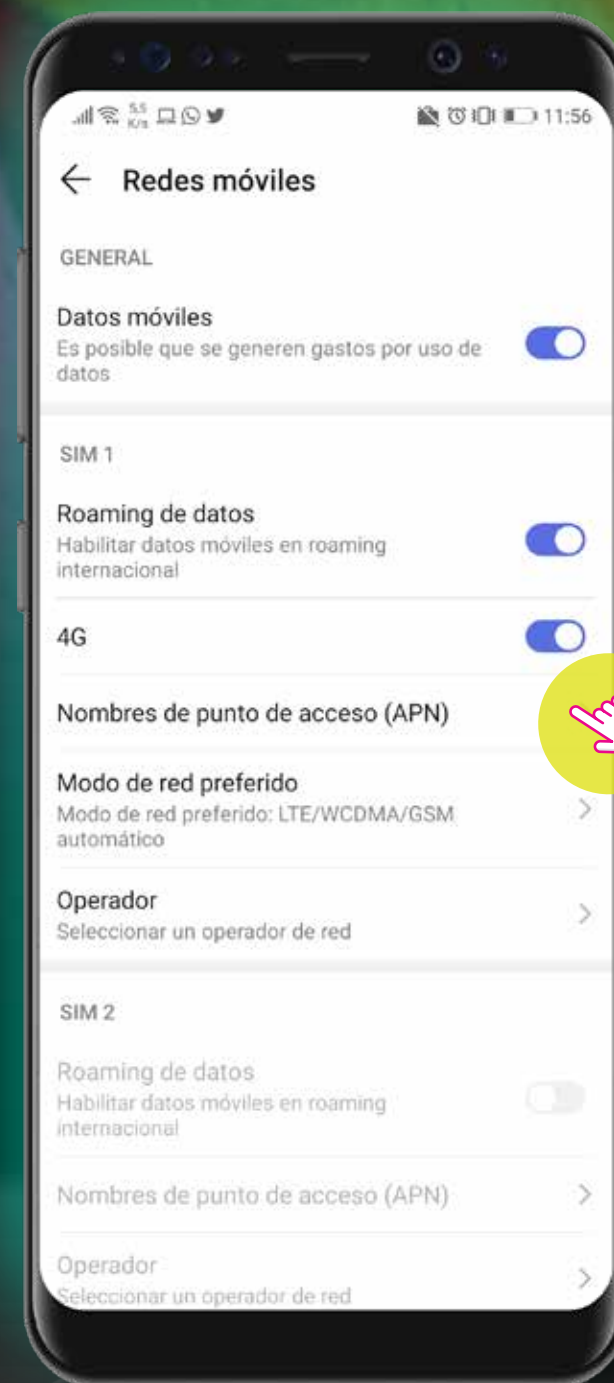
5.5 K/s

11:56

Redes móviles

GENERAL

Datos móviles
Es posible que se generen gastos por uso de datos

SIM 1

Roaming de datos
Habilitar datos móviles en roaming internacional

4G

Nombres de punto de acceso (APN)

Modo de red preferido
Modo de red preferido: LTE/WCDMA/GSM automático

Operador
Seleccionar un operador de red

SIM 2

Roaming de datos
Habilitar datos móviles en roaming internacional

Nombres de punto de acceso (APN)

Operador
Seleccionar un operador de red